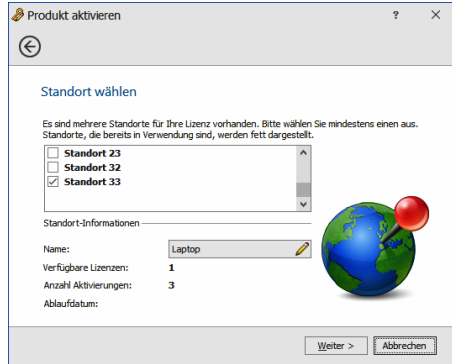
Produkt aktivieren

?

Standort wählen

Es sind mehrere Standorte für Ihre Lizenz vorhanden. Bitte wählen Sie mindestens einen aus. Standorte, die bereits in Verwendung sind, werden fett dargestellt.

Standort 23
Standort 32
Standort 33

Standort-Informationen

Name: Laptop
Verfügbare Lizenzen: 1
Anzahl Aktivierungen: 3
Ablaufdatum:

Weiter >
Abbrechen